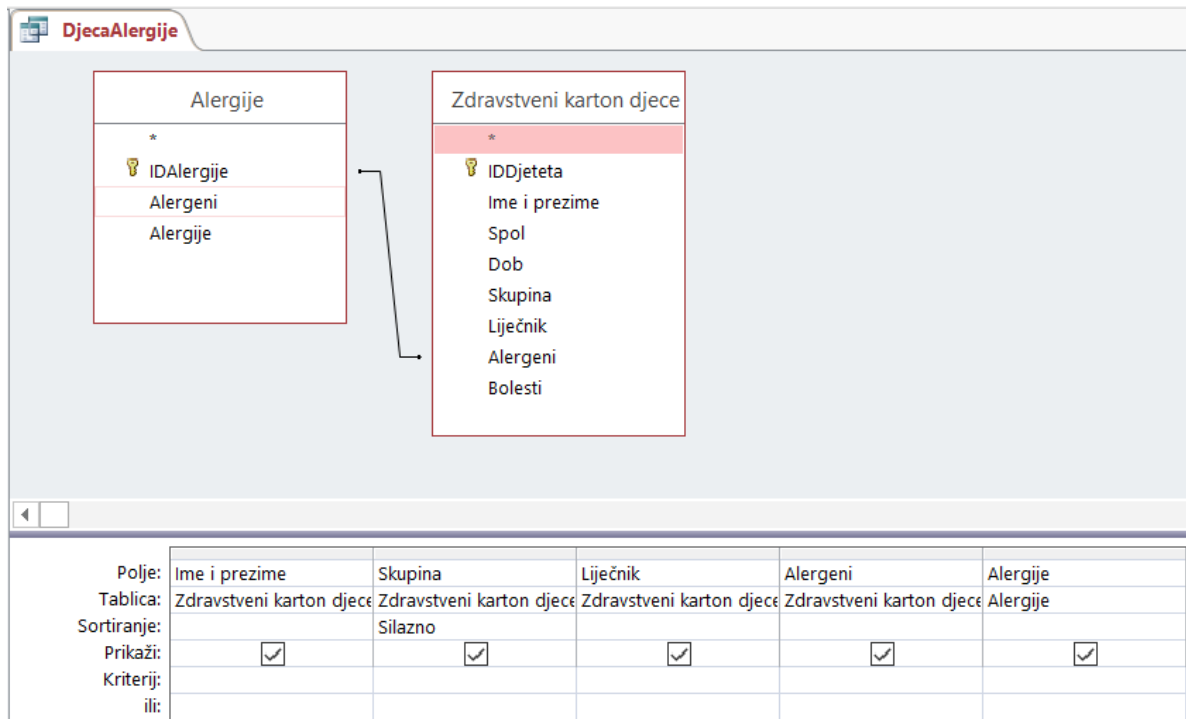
DjecaAlergije

Alergije
*
IDAlergije
Alergeni
Alergije

Zdravstveni karton djece
*
IDDjeteta
Ime i prezime
Spol
Dob
Skupina
Liječnik
Alergeni
Bolesti

| | | | | | |
|---|---|---|---|---|---|
| Polje: | Ime i prezime | Skupina | Liječnik | Alergeni | Alergije |
| Tablica: | Zdravstveni karton djece | Zdravstveni karton djece | Zdravstveni karton djece | Zdravstveni karton djece | Alergije |
| Sortiranje: | | Silazno | | | |
| Prikaži: | ☑ | ☑ | ☑ | ☑ | ☑ |
| Kriterij: | | | | | |
| ili: | | | | | |